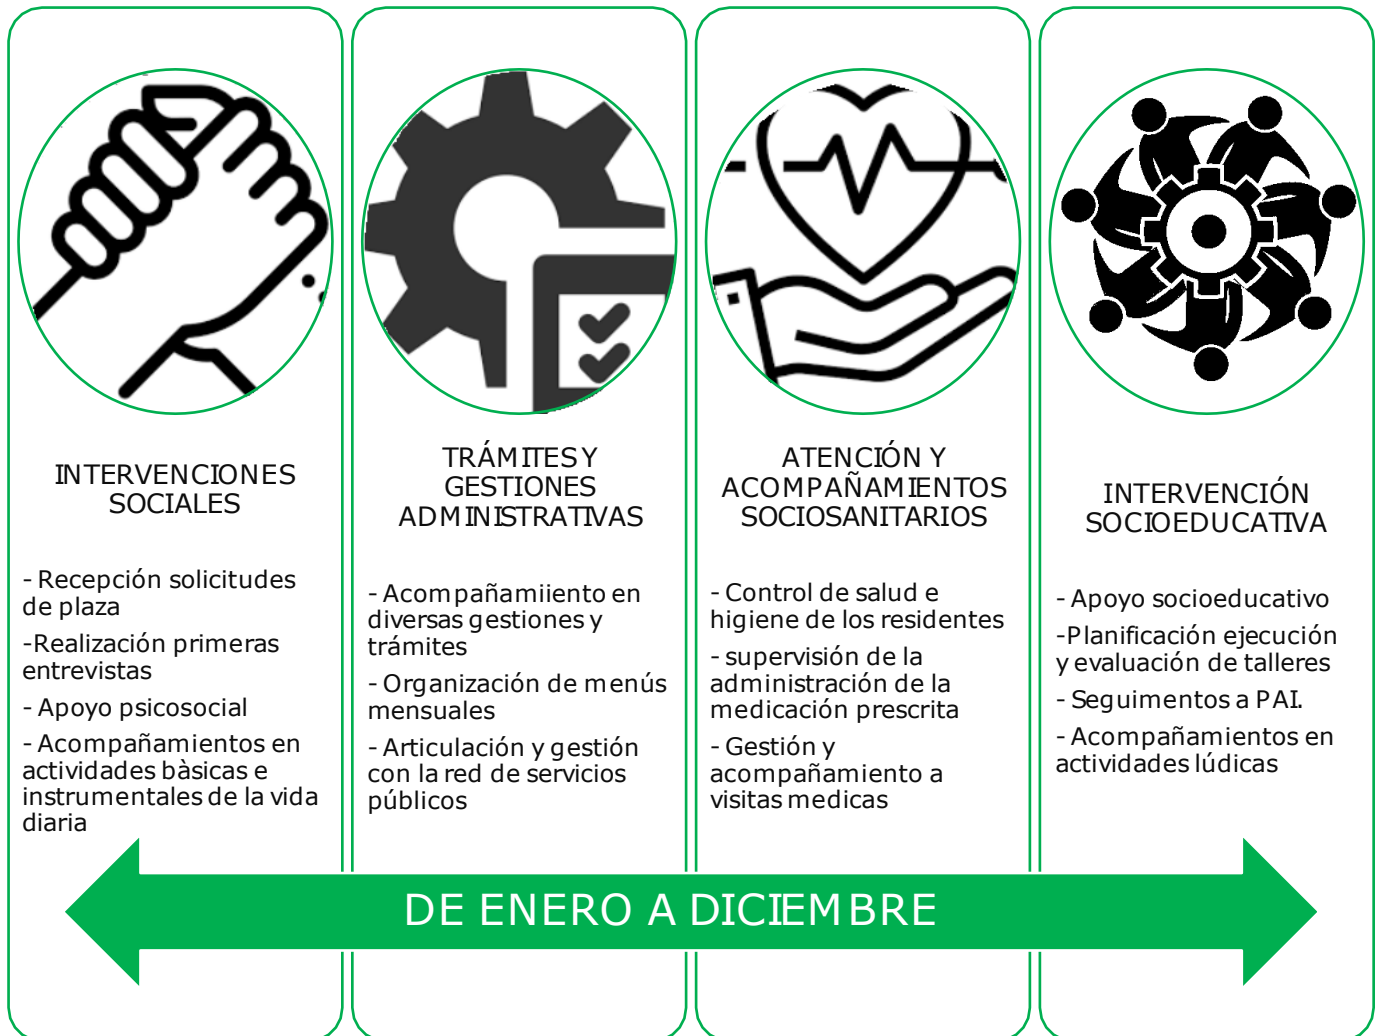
INTERVENCIONES SOCIALES

- Recepción solicitudes de plaza

-Realización primeras entrevistas

- Apoyo psicosocial

- Acompañamientos en actividades bàsicas e instrumentales de la vida diaria

TRÁMITES Y GESTIONES ADMINISTRATIVAS

- Acompañamiiento en diversas gestiones y trámites

- Organización de menús mensuales

- Articulación y gestión con la red de servicios públicos

ATENCIÓN Y ACOMPAÑAMIENTOS SOCIOSANITARIOS

- Control de salud e higiene de los residentes

- supervisión de la administración de la medicación prescrita

- Gestión y acompañamiento a visitas medicas

INTERVENCIÓN SOCIOEDUCATIVA

- Apoyo socioeducativo

-Planificación ejecución y evaluación de talleres

- Seguimentos a PAI.

- Acompañamientos en actividades lúdicas

DE ENERO A DICIEMBRE